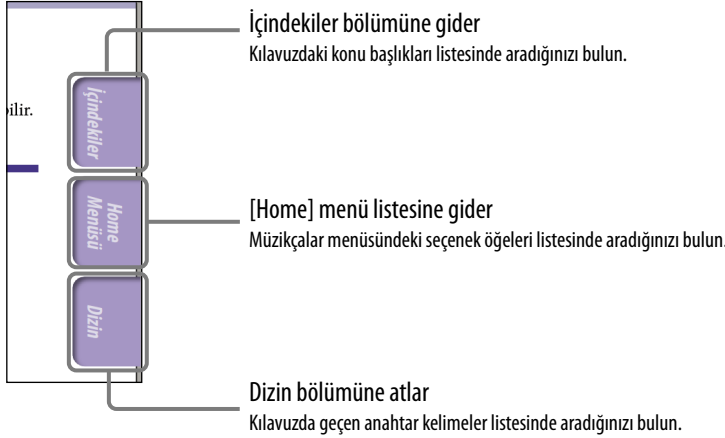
İçindekiler bölümüne gider
Kılavuzdaki konu başlıkları listesinde aradığınızı bulun.

bilir.

İçindekiler

Home Menüsü

Dizin

[Home] menü listesine gider
Müzikçalar menüsündeki seçenek öğeleri listesinde aradığınızı bulun.

Dizin bölümüne atlar
Kılavuzda geçen anahtar kelimeler listesinde aradığınızı bulun.